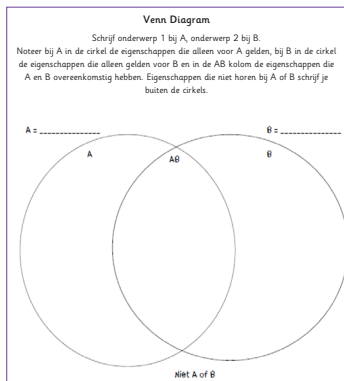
Venn Diagram

Schrijf onderwerp 1 bij A, onderwerp 2 bij B.
Noteer bij A in de cirkel de eigenschappen die alleen voor A gelden, bij B in de cirkel de eigenschappen die alleen gelden voor B en in de AB kolom de eigenschappen die A en B overeenkomstig hebben. Eigenschappen die niet horen bij A of B schrijf je buiten de cirkels.

A = _______________

B = _______________

A

AB

B

Niet A of B